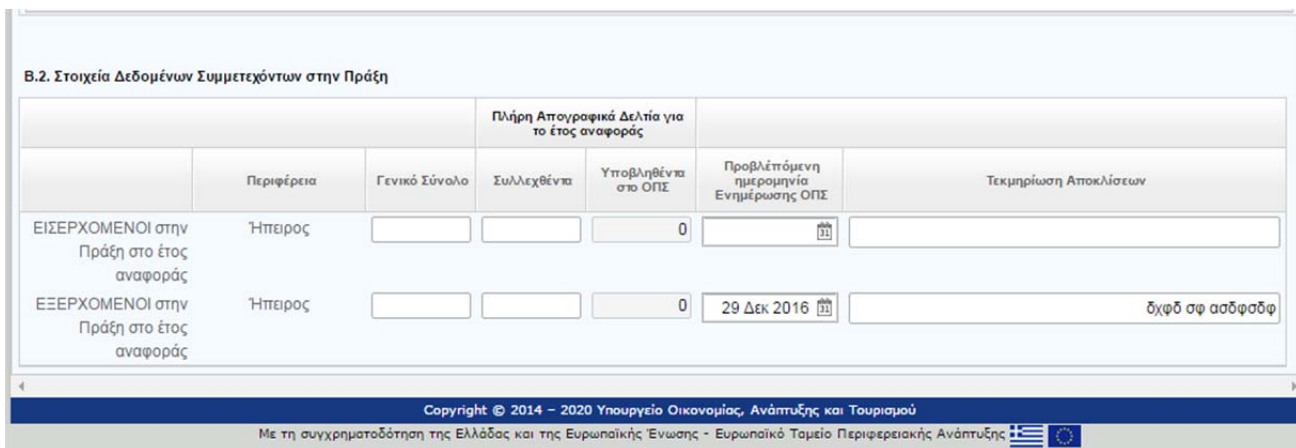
Β.2. Στοιχεία Δεδομένων Συμμετεχόντων στην Πράξη

| | | | Πλήρη Απογραφικά Δελτία για το έτος αναφοράς | | | |
|---|---|---|---|---|---|---|
| | Περιφέρεια | Γενικό Σύνολο | Συλλεχθέντα | Υποβληθέντα στο ΟΠΣ | Προβλεπόμενη ημερομηνία Ενημέρωσης ΟΠΣ | Τεκμηρίωση Αποκλίσεων |
| ΕΙΣΕΡΧΟΜΕΝΟΙ στην Πράξη στο έτος αναφοράς | Ήπειρος | | | 0 | | |
| ΕΞΕΡΧΟΜΕΝΟΙ στην Πράξη στο έτος αναφοράς | Ήπειρος | | | 0 | 29 Δεκ 2016 | δχφδ σφ ασδφσδφ |

Copyright © 2014 – 2020 Υπουργείο Οικονομίας, Ανάπτυξης και Τουρισμού

Με τη συγχρηματοδότηση της Ελλάδας και της Ευρωπαϊκής Ένωσης - Ευρωπαϊκό Ταμείο Περιφερειακής Ανάπτυξης